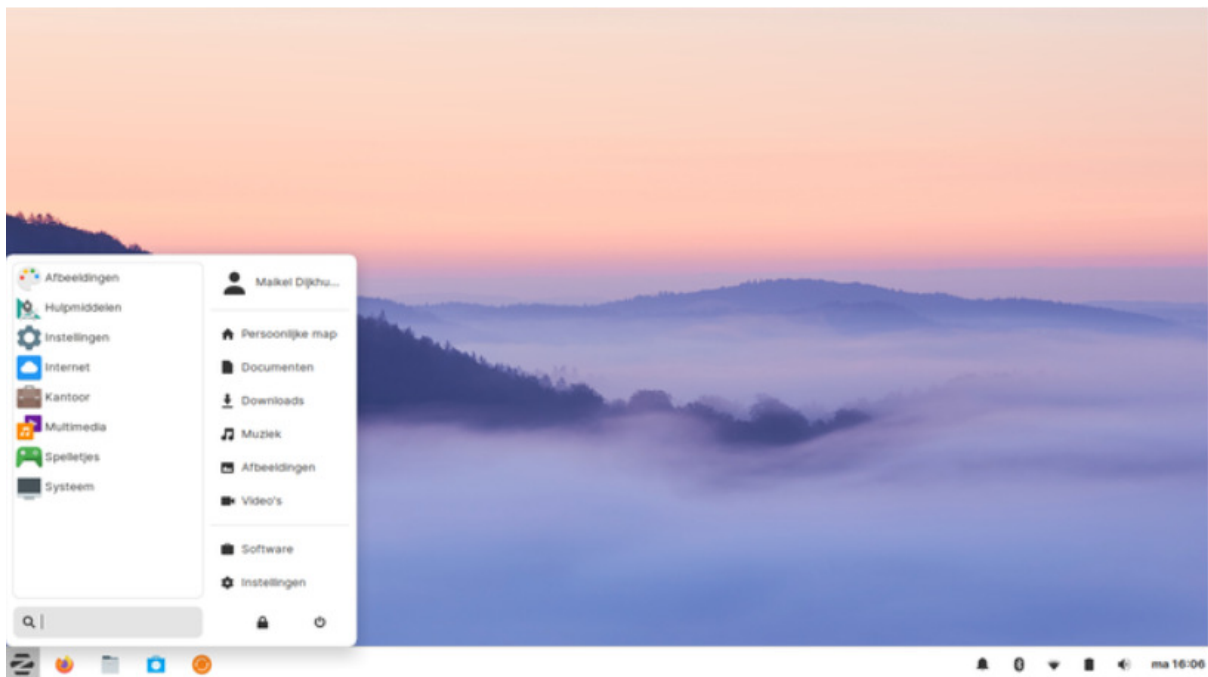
Afbeeldingen
Hulpmiddelen
Instellingen
Internet
Kantoor
Multimedia
Spelletjes
Systeem

Maikel Dijkhu...
Persoonlijke map
Documenten
Downloads
Muziek
Afbeeldingen
Video's
Software
Instellingen

ma 16:06